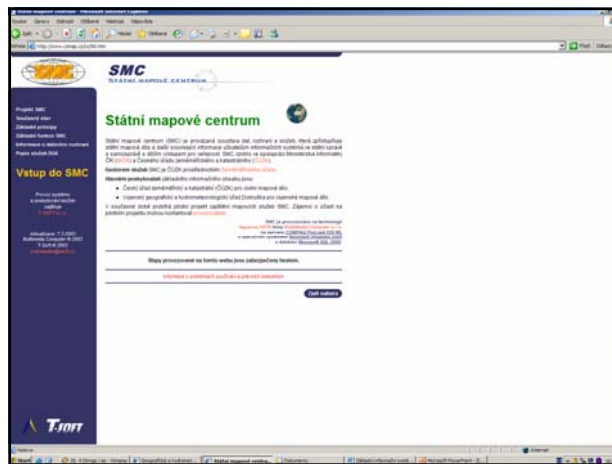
SMC
STÁTNÍ MAPOVÉ CENTRUM

Projekt SMC
Současný stav
Základní principy
Základní funkce SMC
Informace o datových zdrojích
Popis služeb DUS

Vstup do SMC

Státní mapové centrum

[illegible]

Garantem služeb SMC je ČÚZK prostřednictvím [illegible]

Hlavními poskytovateli základního informačního obsahu jsou:

Český úřad zeměměřický a katastrální (ČÚZK) pro státní mapová díla
Vojenský geografický a hydrometeorologický úřad Dobruška pro vojenská mapová díla

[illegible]

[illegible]

Mapy provozované na tomto webu jsou zabezpečeny heslem.

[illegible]

Zpět nahoru

T-SOFT